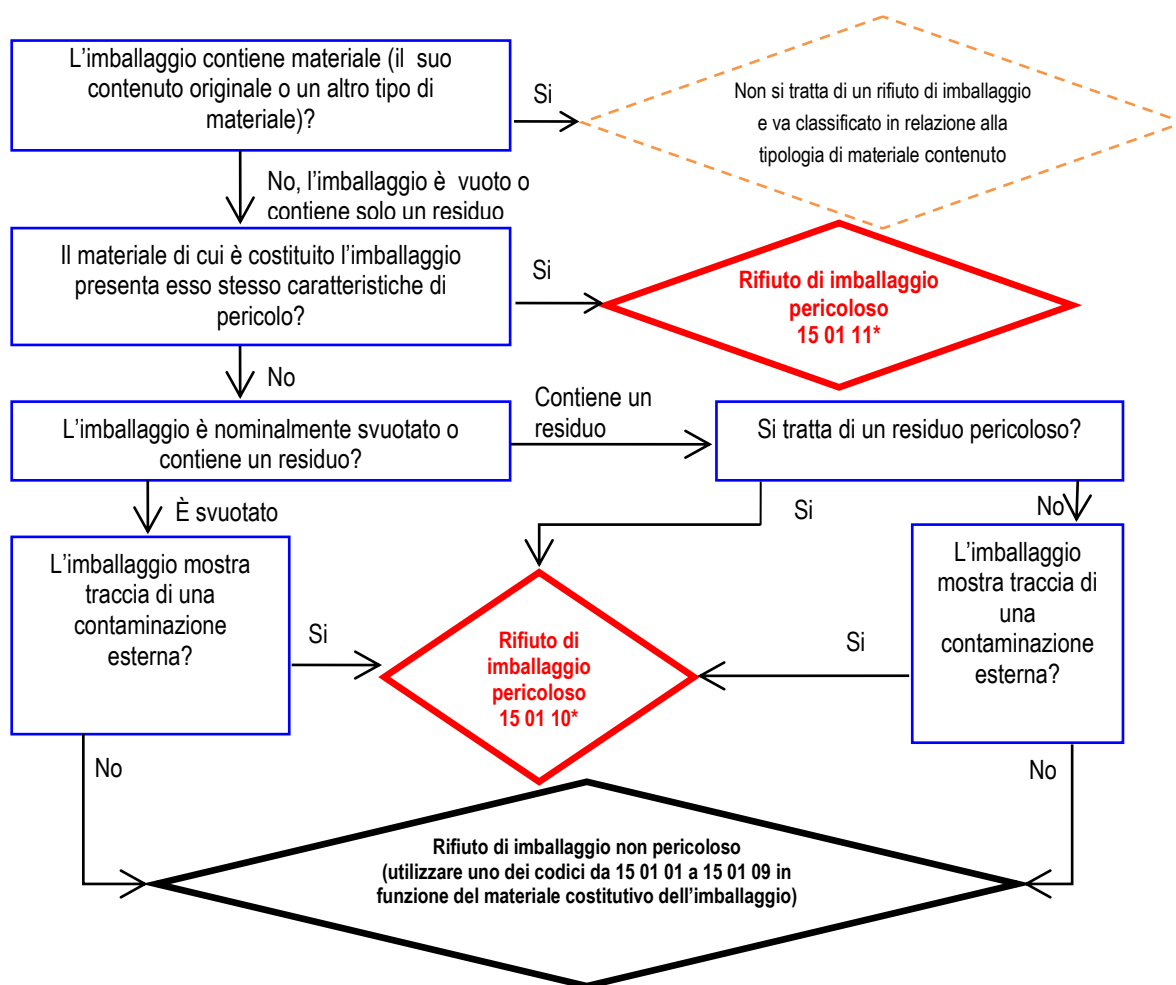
L’imballaggio contiene materiale (il suo contenuto originale o un altro tipo di materiale)?

Si

Non si tratta di un rifiuto di imballaggio e va classificato in relazione alla tipologia di materiale contenuto

No, l’imballaggio è vuoto o contiene solo un residuo

Il materiale di cui è costituito l’imballaggio presenta esso stesso caratteristiche di pericolo?

Si

Rifiuto di imballaggio pericoloso 15 01 11*

No

L’imballaggio è nominalmente svuotato o contiene un residuo?

Contiene un residuo

Si tratta di un residuo pericoloso?

È svuotato

Si

No

L’imballaggio mostra traccia di una contaminazione esterna?

Si

Rifiuto di imballaggio pericoloso 15 01 10*

Si

L’imballaggio mostra traccia di una contaminazione esterna?

No

No

Rifiuto di imballaggio non pericoloso (utilizzare uno dei codici da 15 01 01 a 15 01 09 in funzione del materiale costitutivo dell’imballaggio)